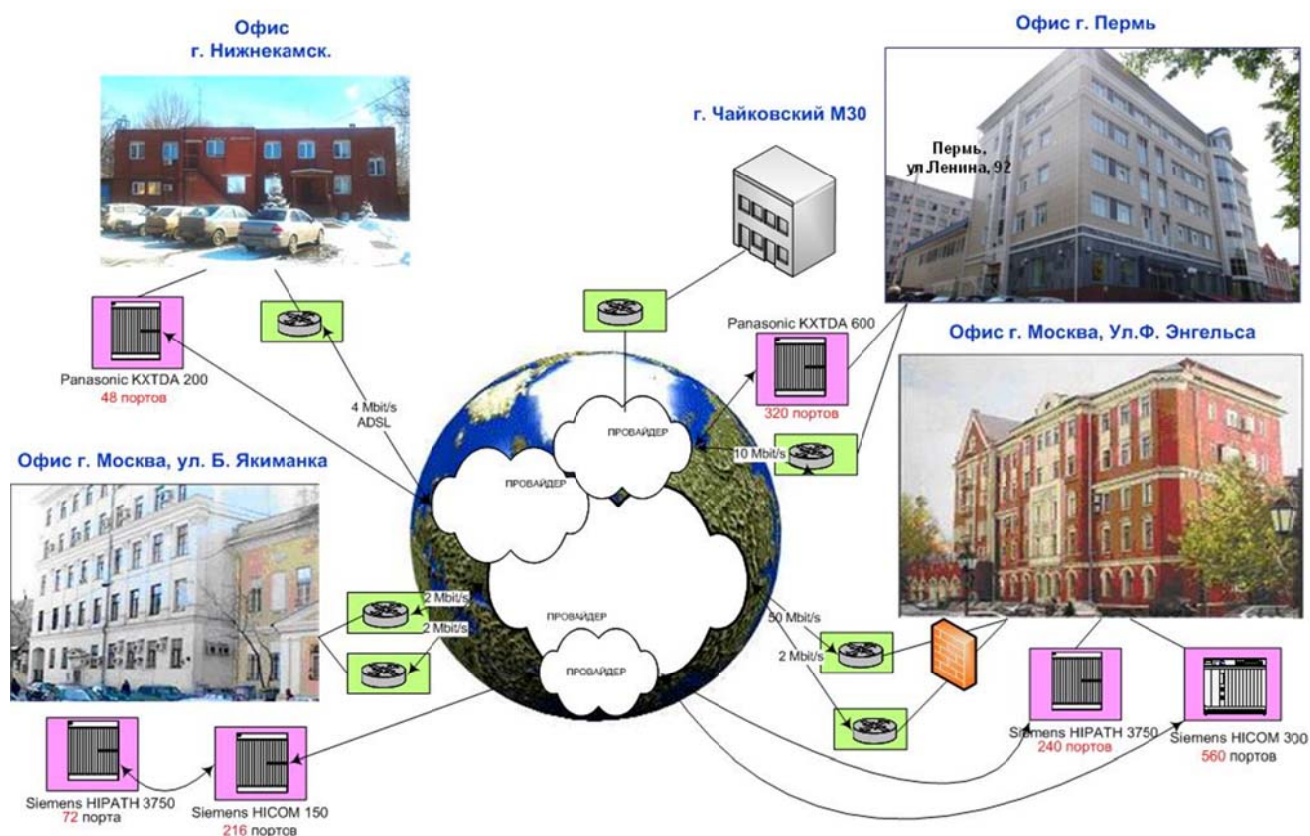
Офис
г. Нижнекамск.

г. Чайковский М30

Офис г. Пермь

Пермь,
ул.Ленина, 92

Panasonic KXTDA 600
320 портов

Офис г. Москва, Ул.Ф. Энгельса

Panasonic KXTDA 200
48 портов

4 Mbit/s
ADSL

ПРОВАЙДЕР

10 Mbit/s

Офис г. Москва, ул. Б. Якиманка

ПРОВАЙДЕР

2 Mbit/s

2 Mbit/s

ПРОВАЙДЕР

ПРОВАЙДЕР

50 Mbit/s

2 Mbit/s

Siemens HIPATH 3750
240 портов

Siemens HICOM 300
560 портов

Siemens HIPATH 3750
72 порта

Siemens HICOM 150
216 портов